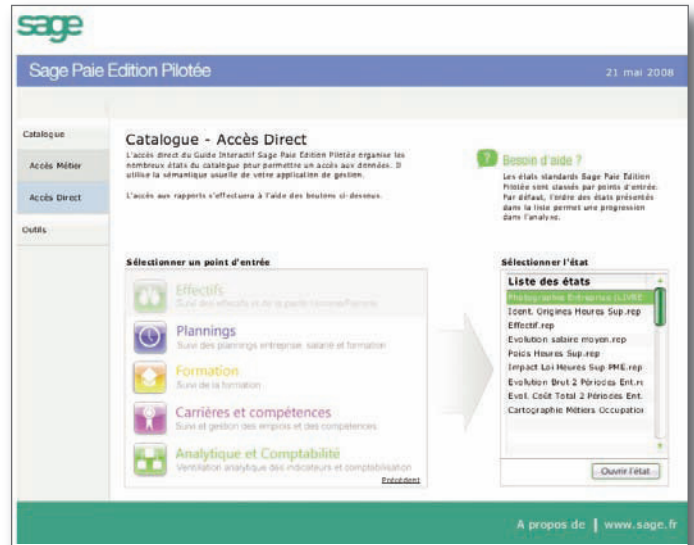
sage

Sage Paie Edition Pilotée

21 mai 2008

Catalogue

Accès Métier

Accès Direct

Outils

Catalogue - Accès Direct

L'accès direct du Guide Interactif Sage Paie Edition Pilotée organise les nombreux états du catalogue pour permettre un accès aux données. Il utilise la sémantique usuelle de votre application de gestion.

L'accès aux rapports s'effectuera à l'aide des boutons ci-dessous.

? Besoin d'aide ?

Les états standards Sage Paie Edition Pilotée sont classés par points d'entrée. Par défaut, l'ordre des états présentés dans la liste permet une progression dans l'analyse.

Sélectionner un point d'entrée

Effectifs
Suivi des effectifs et de la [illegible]

Plannings
Suivi des plannings entreprise, salarié et formation

Formation
Suivi de la formation

Carrières et compétences
Suivi et gestion des emplois et des compétences

Analytique et Comptabilité
Ventilation analytique des indicateurs et comptabilisation

Précédent

Sélectionner l'état

Liste des états

Photographie Entreprise (LIVRE

Ident. Origines Heures Sup.rep

Effectif.rep

Evolution salaire moyen.rep

Poids Heures Sup.rep

Impact Loi Heures Sup PME.rep

Evolution Brut 2 Périodes Ent.r

Evol. Coût Total 2 Périodes Ent.

Cartographie Métiers Occupation

Ouvrir l'état

A propos de | www.sage.fr